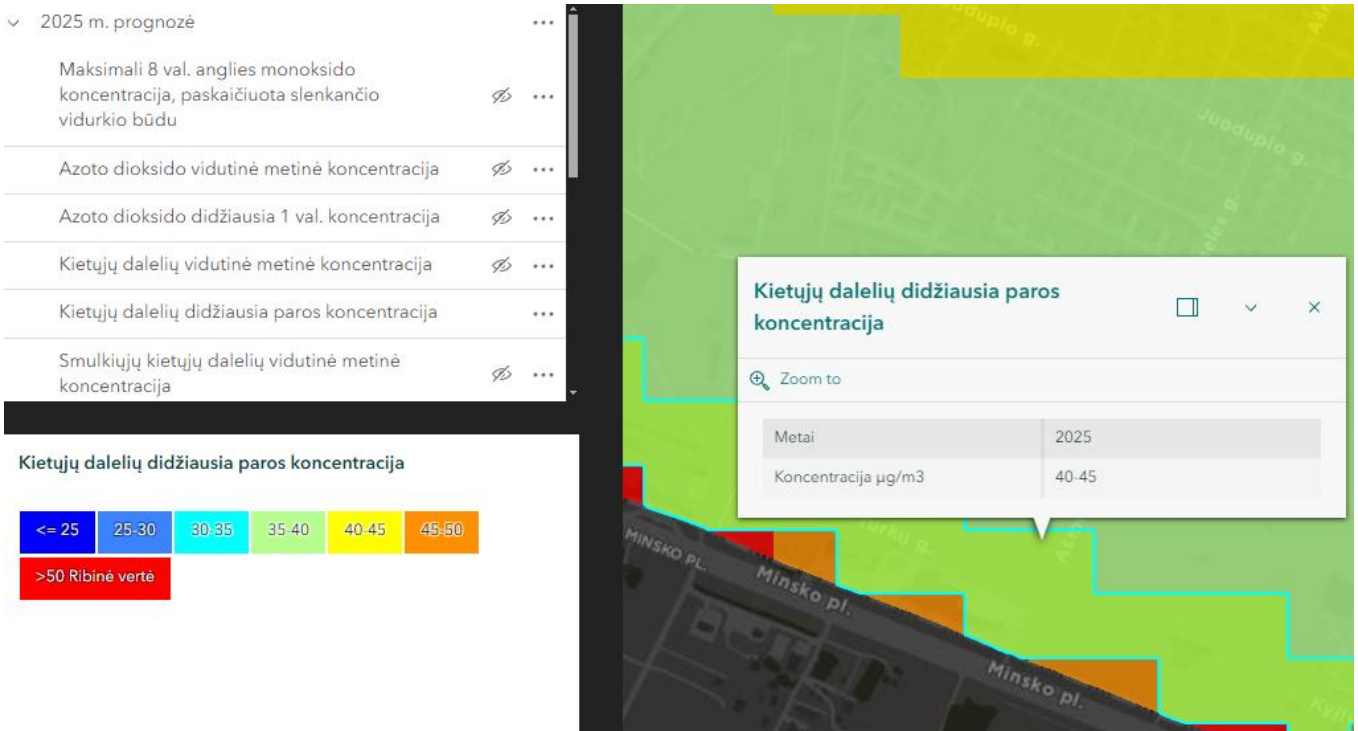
2025 m. prognozė ...

Maksimali 8 val. anglies monoksido koncentracija, paskaičiuota slenkančio vidurkio būdu ...

Azoto dioksido vidutinė metinė koncentracija ...

Azoto dioksido didžiausia 1 val. koncentracija ...

Kietųjų dalelių vidutinė metinė koncentracija ...

Kietųjų dalelių didžiausia paros koncentracija ...

Smulkiųjų kietųjų dalelių vidutinė metinė koncentracija ...

Kietųjų dalelių didžiausia paros koncentracija

<= 25 | 25-30 | 30-35 | 35-40 | 40-45 | 45-50

>50 Ribinė vertė

Juodupio g.

Juodupio g.

Kietųjų dalelių didžiausia paros koncentracija

Zoom to

| Metai | 2025 |
|---|---|
| Koncentracija µg/m3 | 40-45 |

Turku g.

MINSKO PL.

Minsko pl.

Minsko pl.